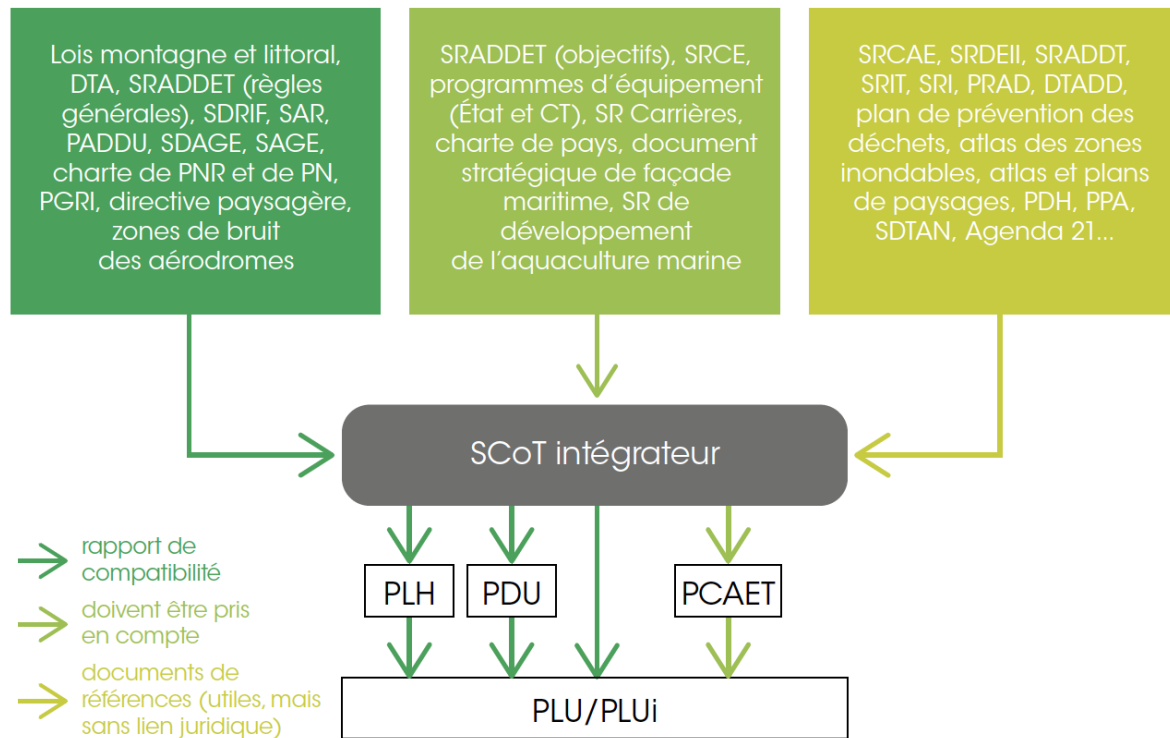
Lois montagne et littoral, DTA, SRADDET (règles générales), SDRIF, SAR, PADDU, SDAGE, SAGE, charte de PNR et de PN, PGRI, directive paysagère, zones de bruit des aérodromes

SRADDET (objectifs), SRCE, programmes d'équipement (État et CT), SR Carrières, charte de pays, document stratégique de façade maritime, SR de développement de l'aquaculture marine

SRCAE, SRDEII, SRADDT, SRIT, SRI, PRAD, DTADD, plan de prévention des déchets, atlas des zones inondables, atlas et plans de paysages, PDH, PPA, SDTAN, Agenda 21...

SCoT intégrateur

rapport de compatibilité

doivent être pris en compte

documents de références (utiles, mais sans lien juridique)

PLH

PDU

PCAET

PLU/PLUi